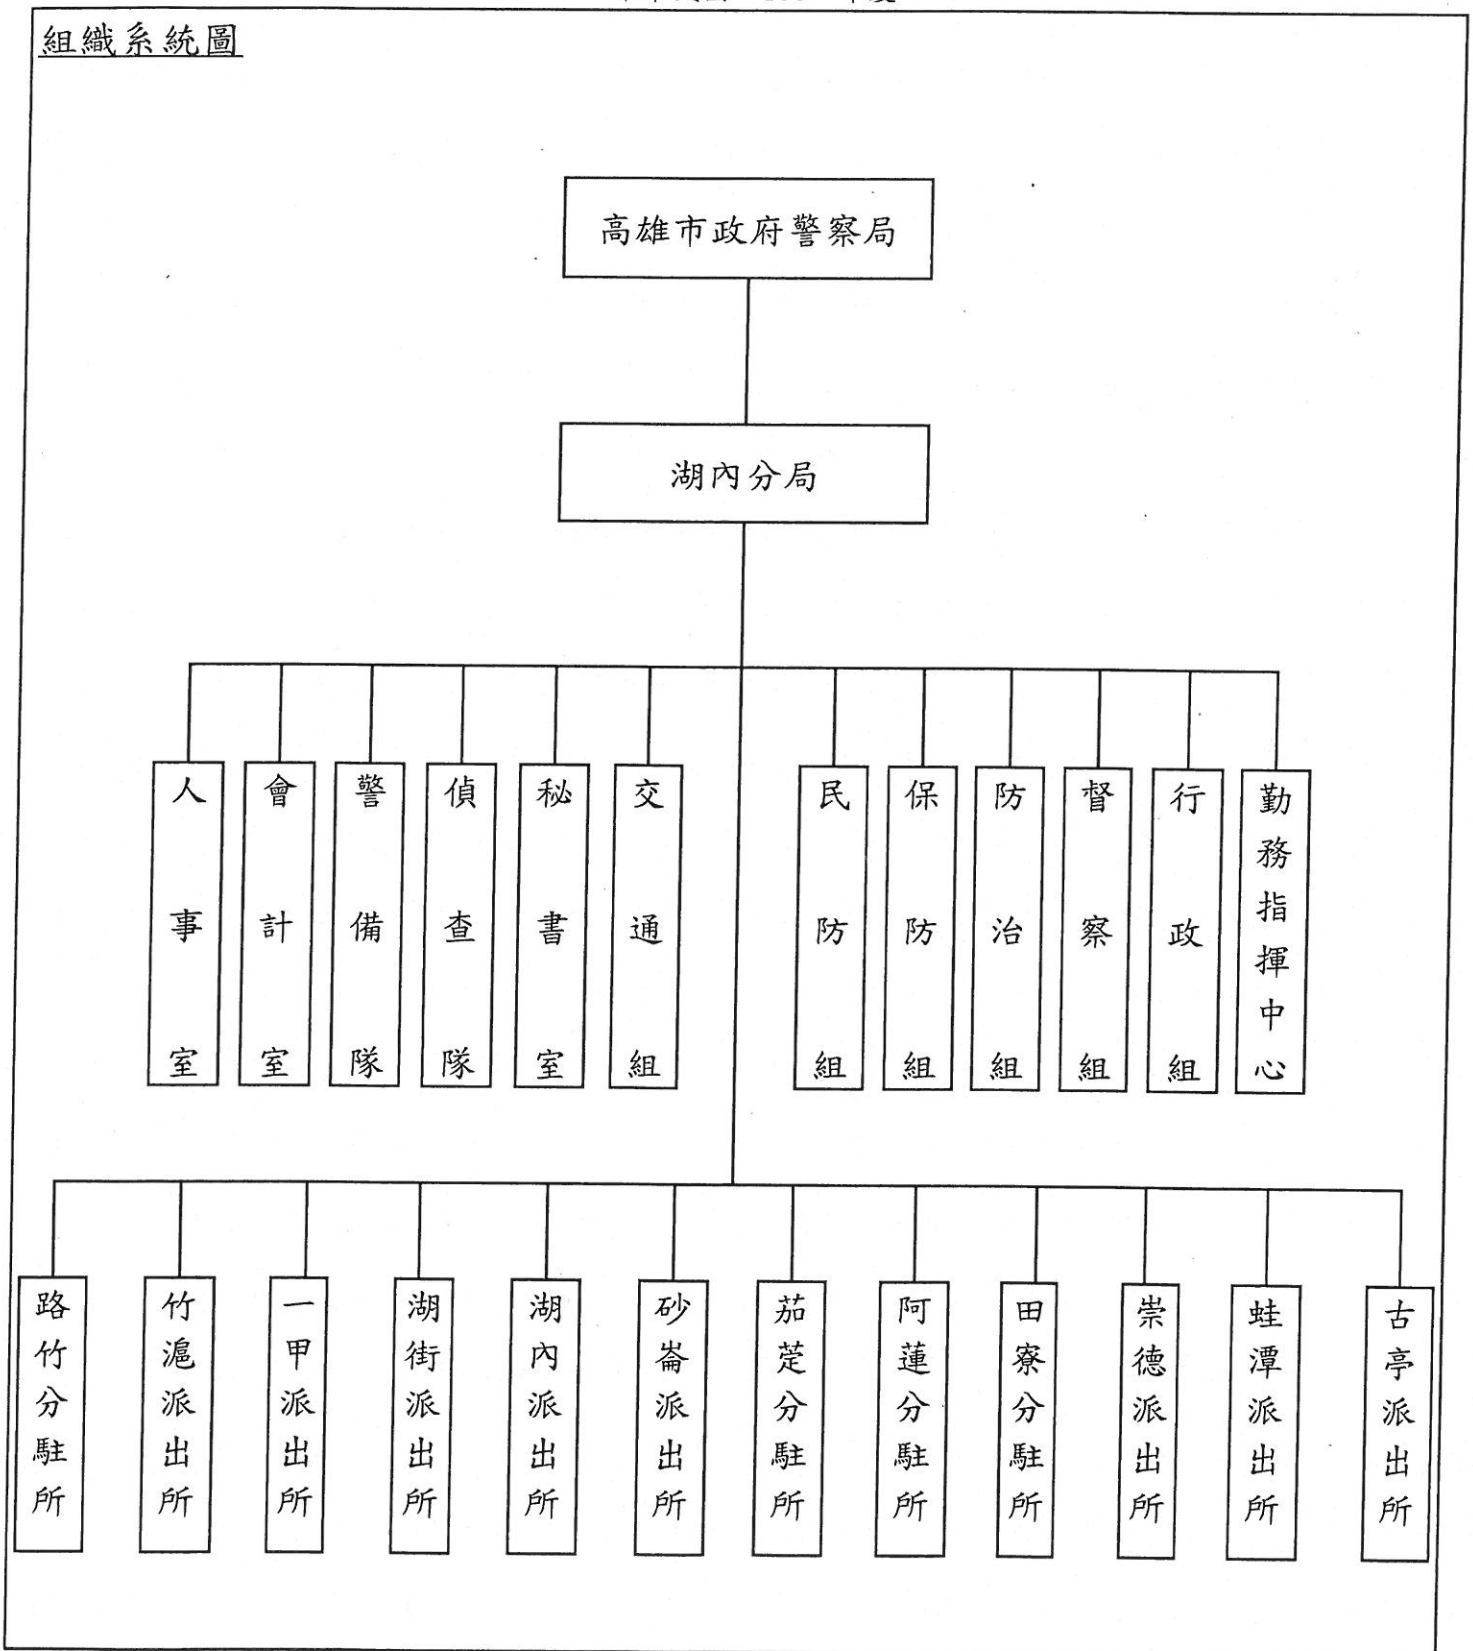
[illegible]

組織系統圖

高雄市政府警察局

湖內分局

人事室

會計室

警備隊

偵查隊

秘書室

交通組

民防組

保防組

防治組

督察組

行政組

勤務指揮中心

路竹分駐所

竹滬派出所

一甲派出所

湖街派出所

湖內派出所

砂崙派出所

茄萣分駐所

阿蓮分駐所

田寮分駐所

崇德派出所

蛙潭派出所

古亭派出所